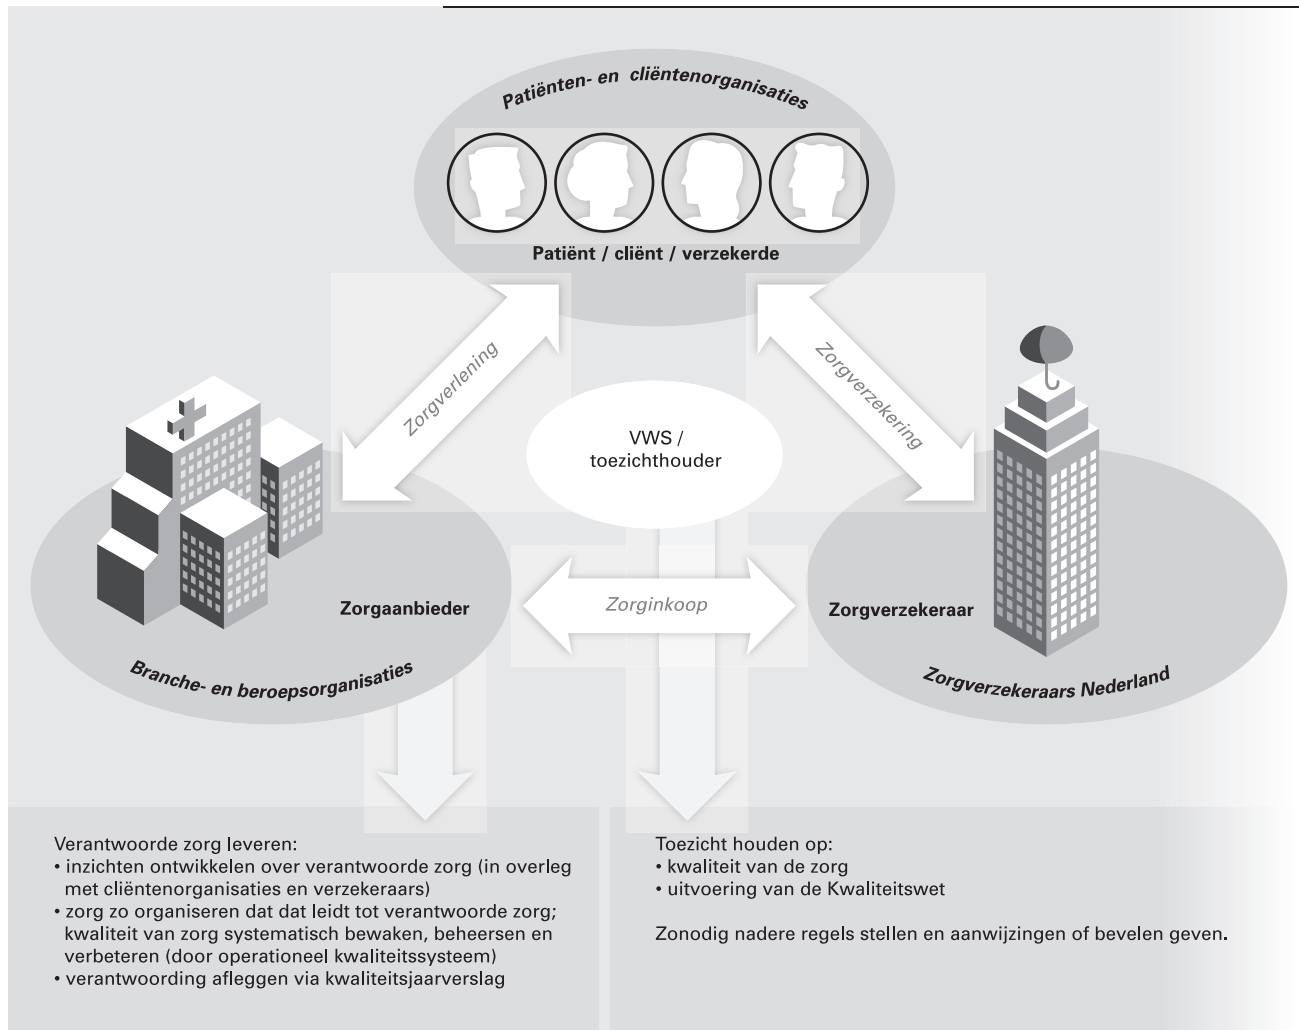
Patiënten- en cliëntenorganisaties

Patiënt / cliënt / verzekerde

Zorgverlening

Zorgverzekering

VWS / toezichthouder

Zorgaanbieder

Zorginkoop

Zorgverzekeraar

Branche- en beroepsorganisaties

Zorgverzekeraars Nederland

Verantwoorde zorg leveren:
• inzichten ontwikkelen over verantwoorde zorg (in overleg met cliëntenorganisaties en verzekeraars)
• zorg zo organiseren dat dat leidt tot verantwoorde zorg; kwaliteit van zorg systematisch bewaken, beheersen en verbeteren (door operationeel kwaliteitssysteem)
• verantwoording afleggen via kwaliteitsjaarverslag

Toezicht houden op:
• kwaliteit van de zorg
• uitvoering van de Kwaliteitswet

Zonodig nadere regels stellen en aanwijzingen of bevelen geven.